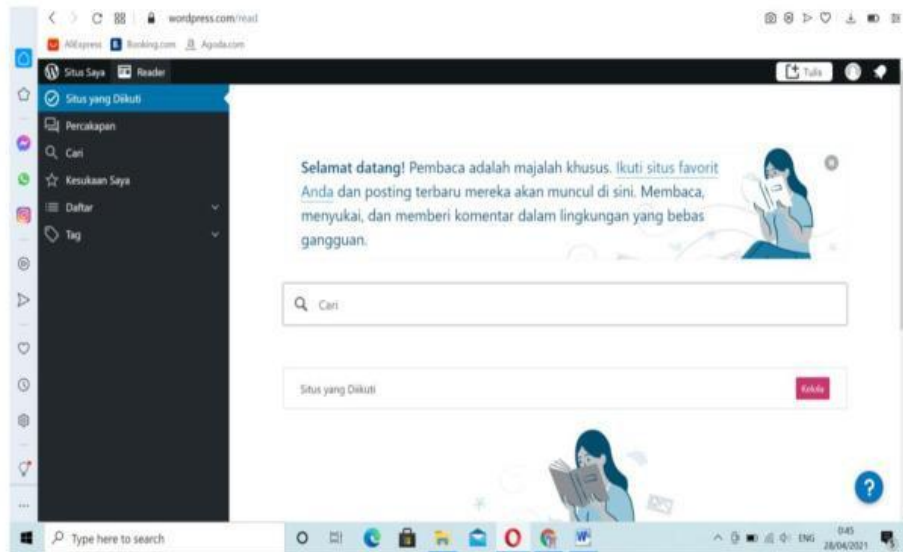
wordpress.com/read

AliExpress Booking.com Agoda.com

Situs Saya Reader

Tulis

Situs yang Diikuti
Percakapan
Cari
Kesukaan Saya
Daftar
Tag

Selamat datang! Pembaca adalah majalah khusus. Ikuti situs favorit Anda dan posting terbaru mereka akan muncul di sini. Membaca, menyukai, dan memberi komentar dalam lingkungan yang bebas gangguan.

Cari

Situs yang Diikuti

Kelola

?

Type here to search

ENG 0:45 28/04/2021